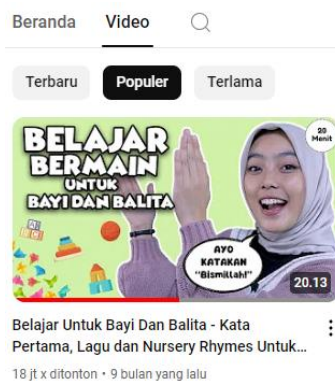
Beranda Video

Terbaru Populer Terlama

BELAJAR BERMAIN UNTUK BAYI DAN BALITA

20 Menit

AYO KATAKAN "Bismillah!"

20.13

Belajar Untuk Bayi Dan Balita - Kata Pertama, Lagu dan Nursery Rhymes Untuk...

18 jt x ditonton • 9 bulan yang lalu